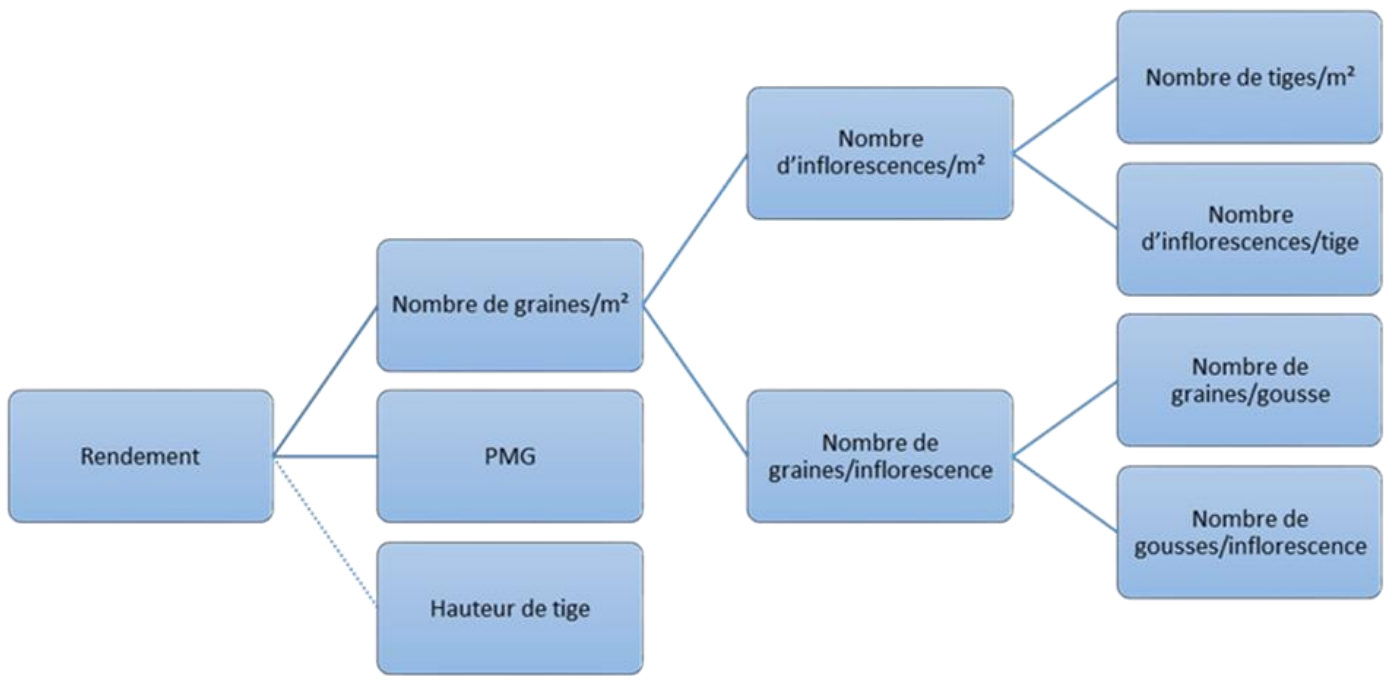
Rendement

Nombre de graines/m²

PMG

Hauteur de tige

Nombre d'inflorescences/m²

Nombre de graines/inflorescence

Nombre de tiges/m²

Nombre d'inflorescences/tige

Nombre de graines/gousse

Nombre de gousses/inflorescence